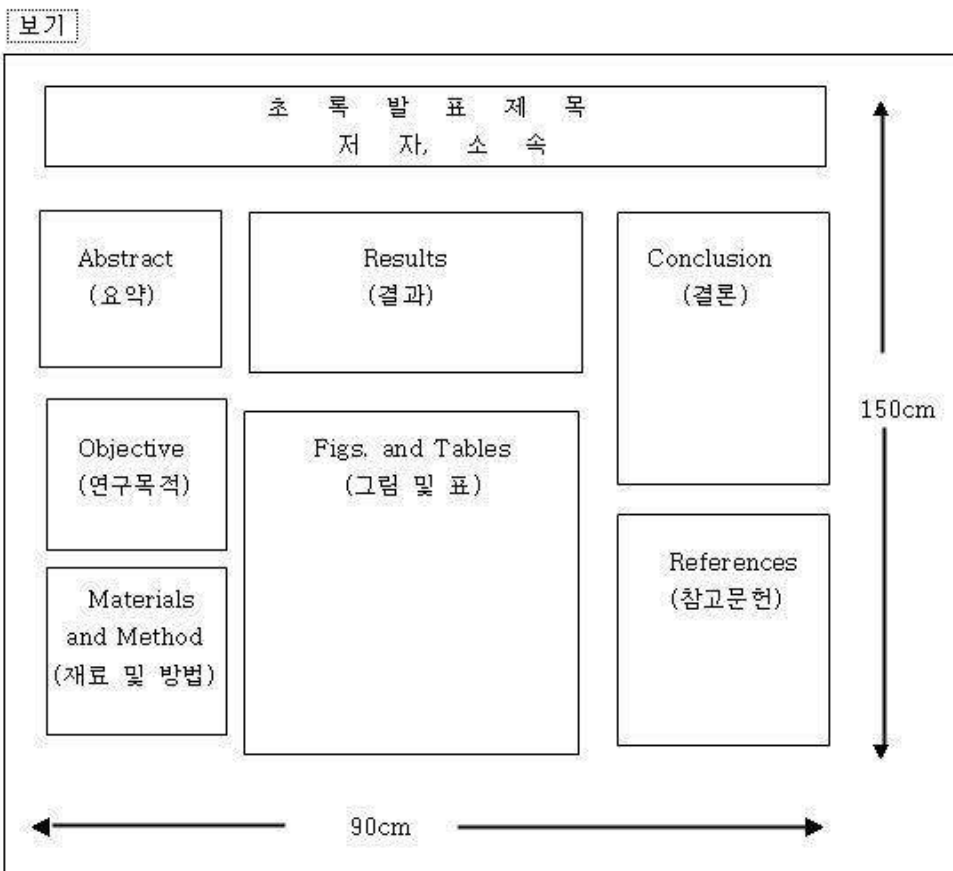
보기

초 록 발 표 제 목
저 자, 소 속

Abstract
(요약)

Results
(결과)

Conclusion
(결론)

150cm

Objective
(연구목적)

Figs. and Tables
(그림 및 표)

Materials and Method
(재료 및 방법)

References
(참고문헌)

90cm